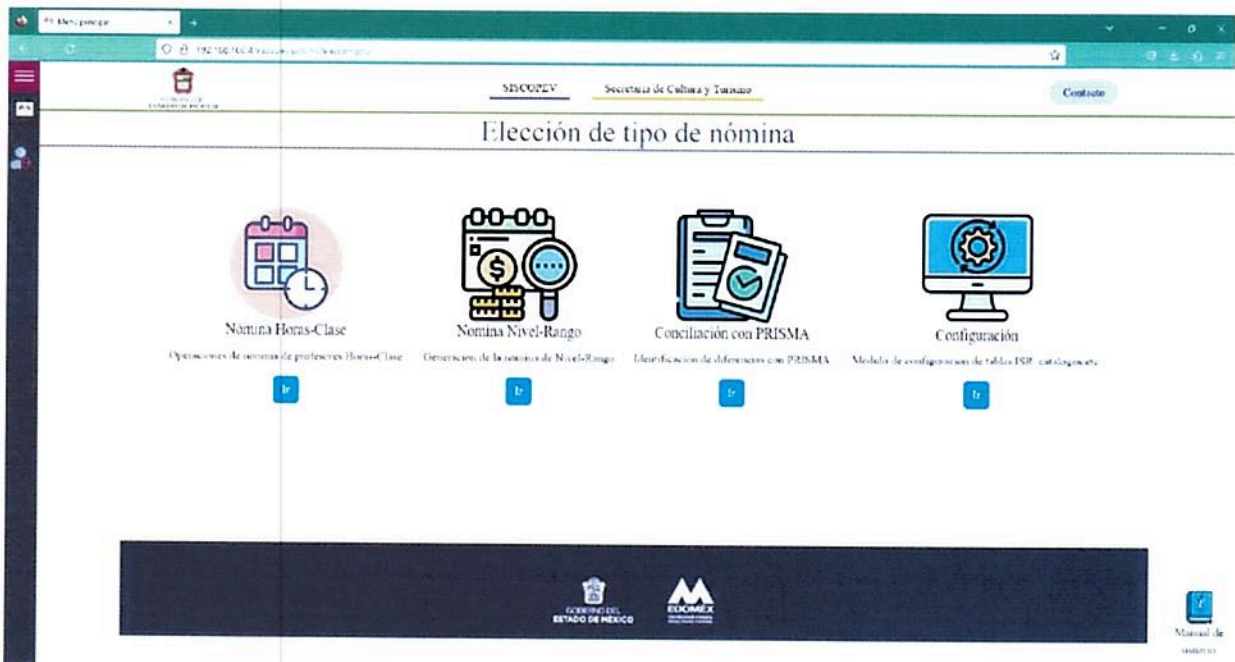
Menú principal

SISCOPEV

Secretaría de Cultura y Turismo

Contacto

Elección de tipo de nómina

Nomina Horas-Clase

Operaciones de nomina de profesores Horas-Clase

Ir

Nomina Nivel-Rango

Generacion de la nomina de Nivel-Rango

Ir

Conciliación con PRISMA

Identificacion de diferencias con PRISMA

Ir

Configuración

Modulo de configuracion de tablas ISR, catalogos etc

Ir

GOBIERNO DEL ESTADO DE MÉXICO

EDOMÉX

Manual de usuario